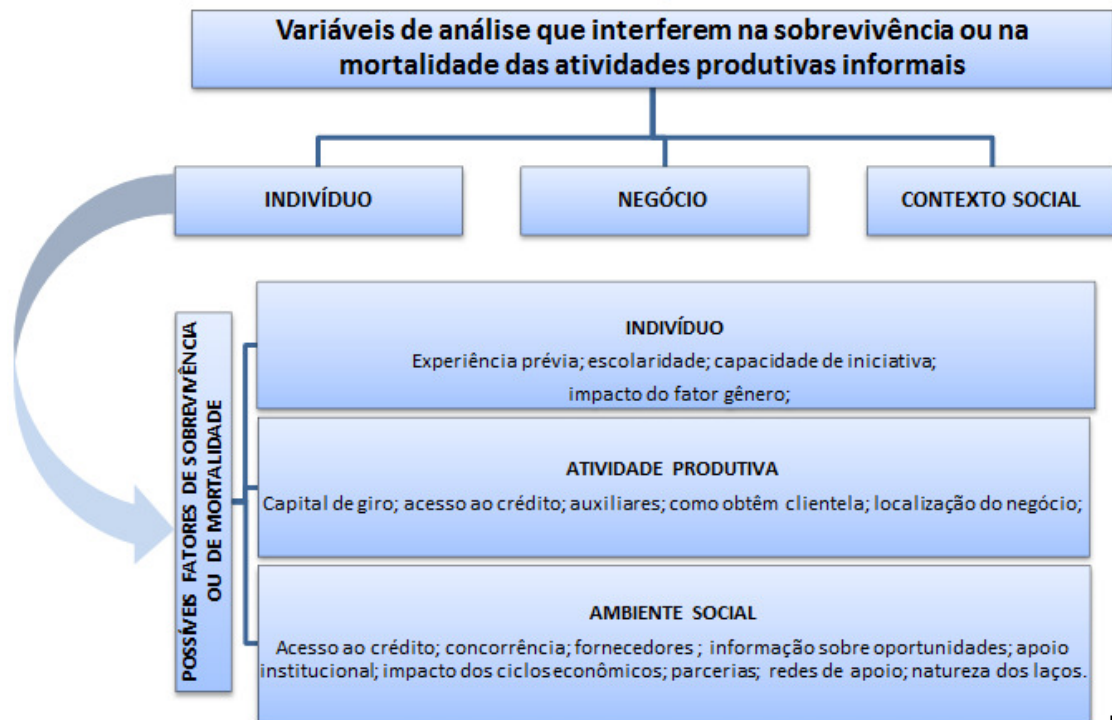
Variáveis de análise que interferem na sobrevivência ou na mortalidade das atividades produtivas informais

INDIVÍDUO

NEGÓCIO

CONTEXTO SOCIAL

POSSÍVEIS FATORES DE SOBREVIVÊNCIA OU DE MORTALIDADE

INDIVÍDUO
Experiência prévia; escolaridade; capacidade de iniciativa; impacto do fator gênero;

ATIVIDADE PRODUTIVA
Capital de giro; acesso ao crédito; auxiliares; como obtêm clientela; localização do negócio;

AMBIENTE SOCIAL
Acesso ao crédito; concorrência; fornecedores ; informação sobre oportunidades; apoio institucional; impacto dos ciclos econômicos; parcerias; redes de apoio; natureza dos laços.